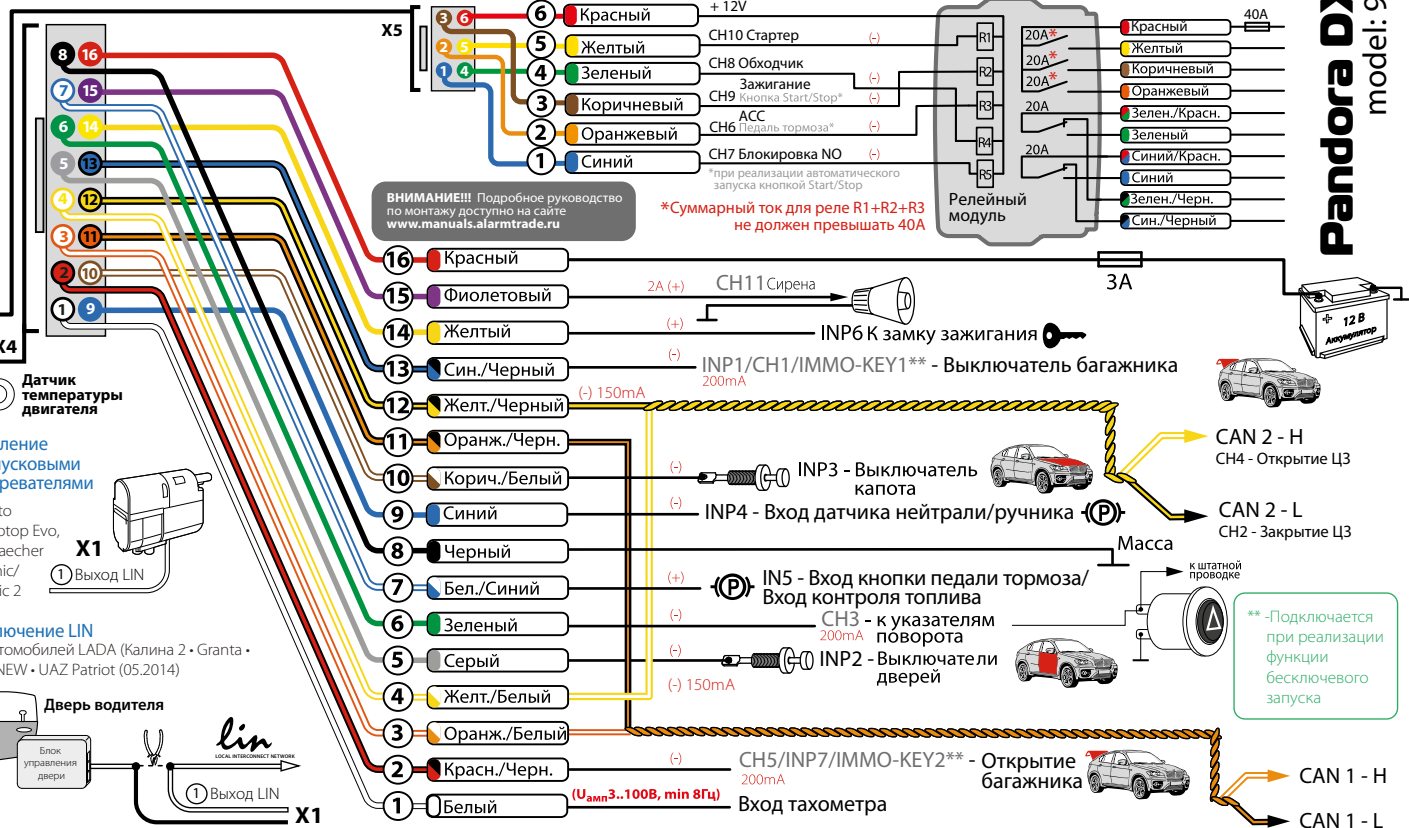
X5

3 6
2 5
1 4

6 Красный
5 Желтый
4 Зеленый
3 Коричневый
2 Оранжевый
1 Синий

+ 12V
CH10 Стартер (-)
CH8 Обходчик (-)
Зажигание
CH9 Кнопка Start/Stop* (-)
ACC
CH6 Педаль тормоза* (-)
CH7 Блокировка NO (-)
*при реализации автоматического запуска кнопкой Start/Stop

R1
R2
R3
R4
R5
Релейный модуль

20A*
20A*
20A*
20A
20A

Красный
Желтый
Коричневый
Оранжевый
Зелен./Красн.
Зеленый
Синий/Красн.
Синий
Зелен./Черн.
Син./Черный

40A

Pandora DX
model: 9

ВНИМАНИЕ!!! Подробное руководство по монтажу доступно на сайте www.manuals.alarmtrade.ru

*Суммарный ток для реле R1+R2+R3 не должен превышать 40А

8 16
7 15
6 14
5 13
4 12
3 11
2 10
1 9

X4

16 Красный
15 Фиолетовый
14 Желтый
13 Син./Черный
12 Желт./Черный
11 Оранж./Черн.
10 Корич./Белый
9 Синий
8 Черный
7 Бел./Синий
6 Зеленый
5 Серый
4 Желт./Белый
3 Оранж./Белый
2 Красн./Черн.
1 Белый

3A
12 В Аккумулятор

2A (+) CH11 Сирена
(+) INP6 К замку зажигания
(-) INP1/CH1/IMMO-KEY1** - Выключатель багажника
200mA
(-) 150mA
CAN 2 - H
CH4 - Открытие ЦЗ
(-) INP3 - Выключатель капота
CAN 2 - L
CH2 - Закрытие ЦЗ
(-) INP4 - Вход датчика нейтрали/ручника
Масса
к штатной проводке
(+) IN5 - Вход кнопки педали тормоза/ Вход контроля топлива
(-) CH3 - к указателям поворота
200mA
** -Подключается при реализации функции бесключевого запуска
(-) INP2 - Выключатели дверей
(-) 150mA
(-) CH5/INP7/IMMO-KEY2** - Открытие багажника
200mA
CAN 1 - H
CAN 1 - L
($U_{амп}$3..100В, min 8Гц) Вход тахометра

Датчик температуры двигателя
ление
пусковыми
греватели
to
otop Evo,
aecher
nic/
ic 2
X1
1 Выход LIN
лючение LIN
томобилей LADA (Калина 2 • Granta •
NEW • UAZ Patriot (05.2014)
Дверь водителя
Блок управления двери
lin
LOCAL INTERCONNECT NETWORK
1 Выход LIN
X1